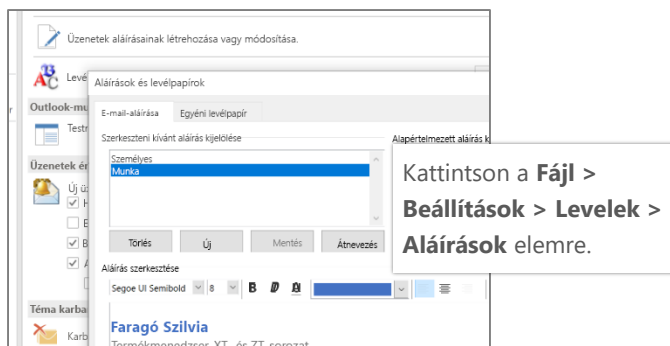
Üzenetek aláírásainak létrehozása vagy módosítása.

Levé

Outlook-m

Testr

Üzenetek ér

Új üz

H

B

B

A

Téma karba

Karb

Aláírások és levélpapírok

E-mail-aláírása | Egyéni levélpapír

Szerkeszteni kívánt aláírás kijelölése

Alapértelmezett aláírás k

Személyes
Munka

Törlés | Új | Mentés | Átnevezés

Aláírás szerkesztése

Segoe UI Semibold | 8 | B | I | U

Faragó Szilvia

Termékmenedzser, XT- és ZT-sorozat

Kattintson a **Fájl > Beállítások > Levelek > Aláírások** elemre.